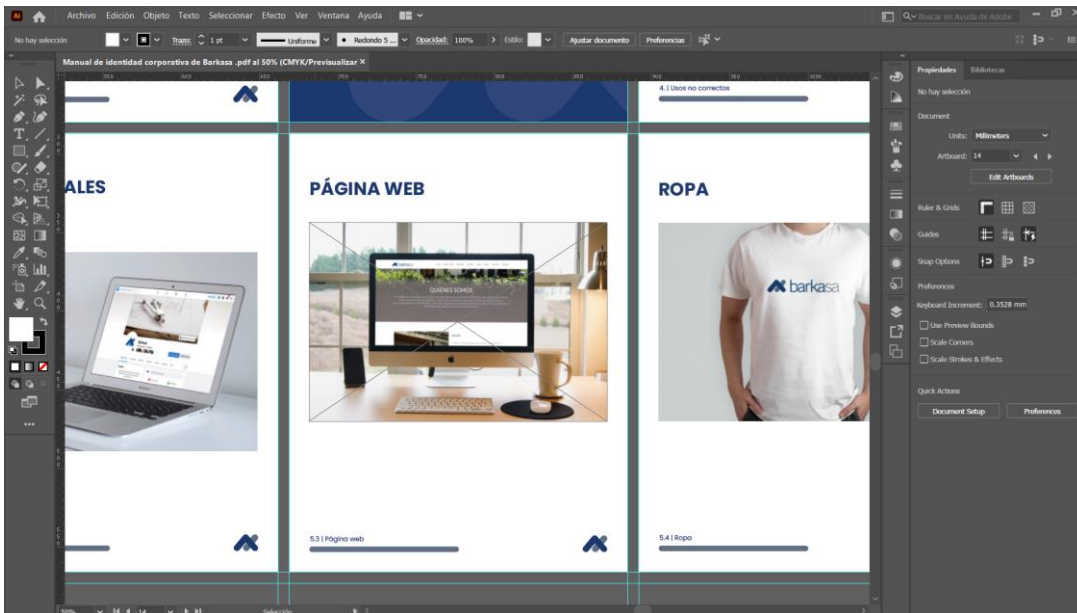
Archivo Edición Objeto Texto Seleccionar Efecto Ver Ventana Ayuda

Buscar en Ayuda de Adobe

No hay selección

Trazo: 1 pt

Uniforme

Redondo 5 ...

Opacidad: 100%

Estilo:

Ajustar documento

Preferencias

Manual de identidad corporativa de Barkasa .pdf al 50% (CMYK/Previsualizar)

4. | Usos no correctos

ALES

PÁGINA WEB

QUIENES SOMOS

ROPA

barkasa

5.3 | Página web

5.4 | Ropa

Propiedades

Bibliotecas

No hay selección

Document

Units: Millimeters

Artboard: 14

Edit Artboards

Ruler & Grids

Guides

Snap Options

Preferences

Keyboard Increment: 0.3528 mm

Use Preview Bounds

Scale Corners

Scale Strokes & Effects

Quick Actions

Document Setup

Preferences

50%

14

Selección